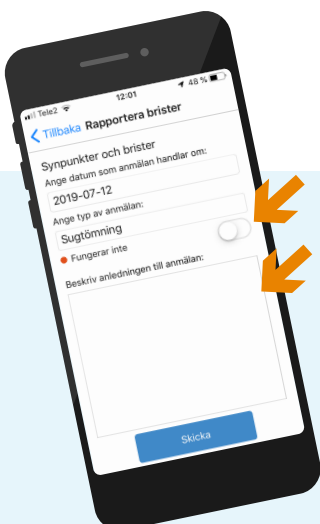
Tele2 12:01 48 %

Tillbaka Rapportera brister

Synpunkter och brister

Ange datum som anmälan handlar om:

2019-07-12

Ange typ av anmälan:

Sugtömning

Fungerar inte

Beskriv anledningen till anmälan:

Skicka